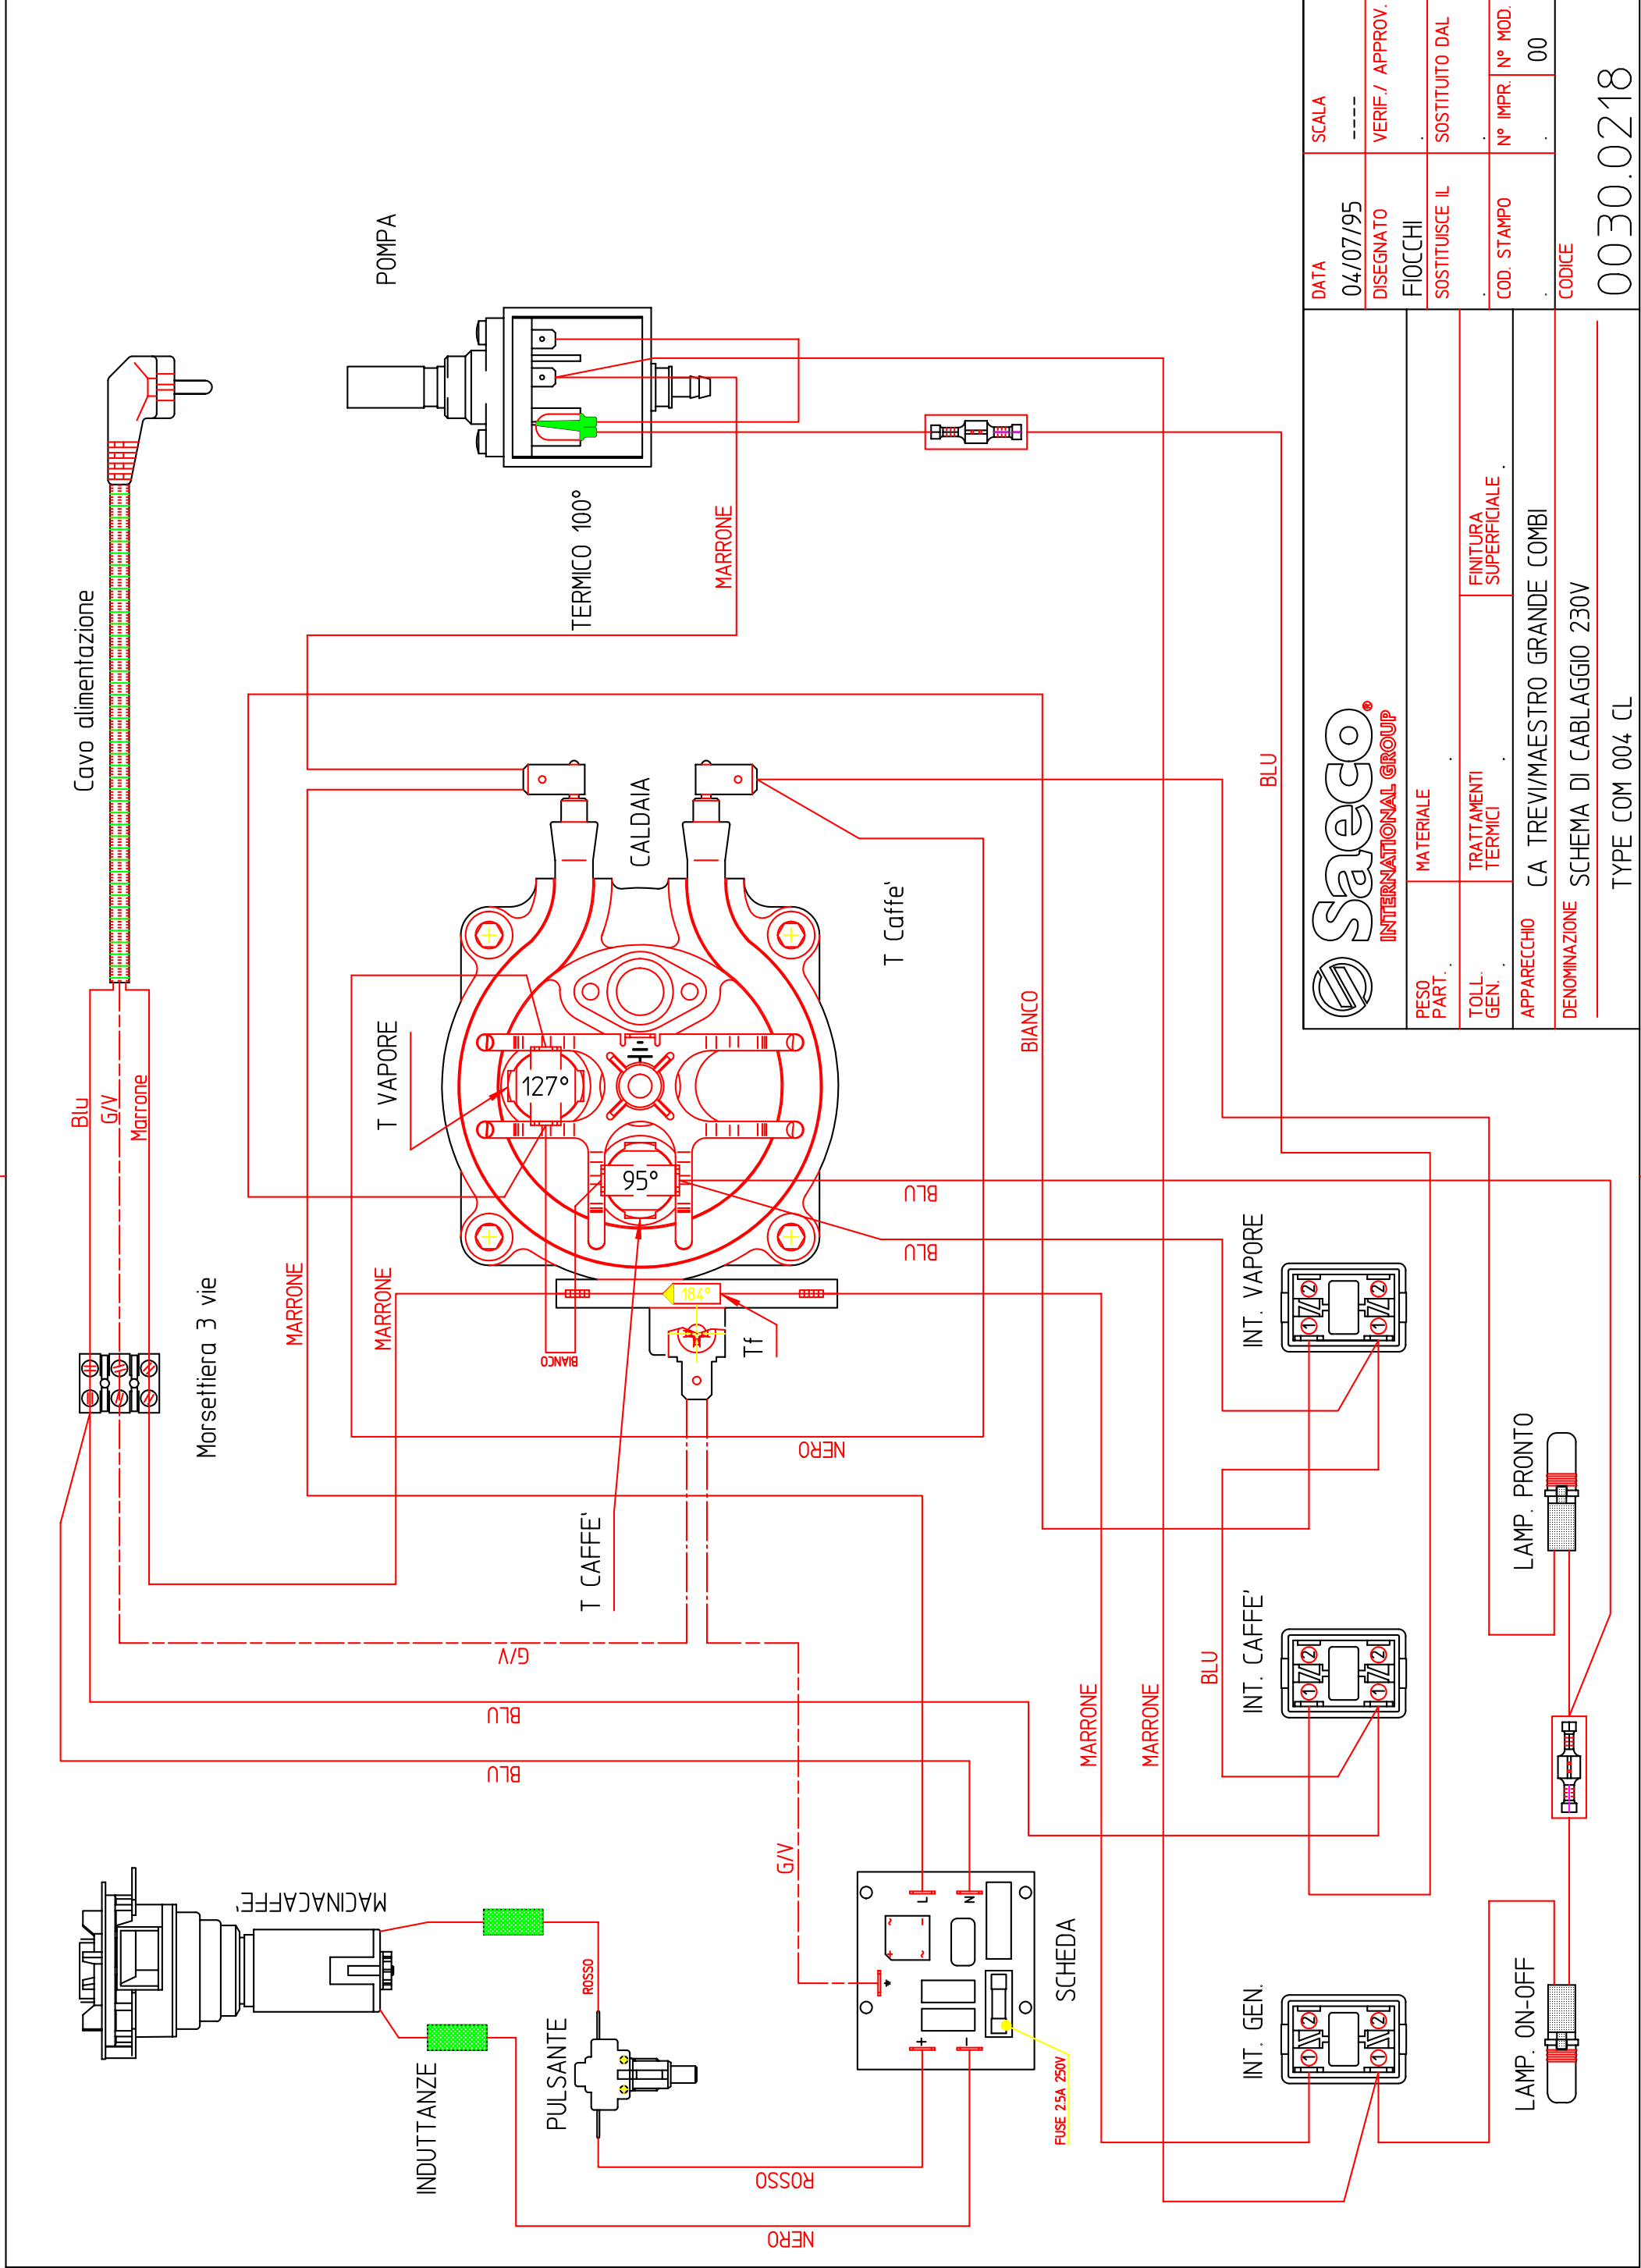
DATA
04/07/95
SCALA
----
DISEGNATO
FIOCCHI
VERIF./ APPROV.
SOSTITUISCE IL
SOSTITUITO DAL
COD. STAMPO
N° IMPR.
N° MOD.
00
CODICE
0030.0218
Saeco
INTERNATIONAL GROUP
PESO PART.
MATERIALE
TOLL. GEN.
TRATTAMENTI TERMICI
FINITURA SUPERFICIALE
APPARECCHIO
CA TREVI/MAESTRO GRANDE COMBI
DENOMINAZIONE
SCHEMA DI CABLAGGIO 230V
TYPE COM 004 CL

POMPA
TERMICO 100°
MARRONE
Cavo alimentazione
CALDAIA
T Caffe'
T VAPORE
127°
95°
184°
Tf
BIANCO
BIANCO
BLU
BLU
BLU
Blu
G/V
Marrone
Morsettiera 3 vie
MARRONE
MARRONE
NERO
T CAFFE'
G/V
BLU
BLU
INT. VAPORE
INT. CAFFE'
BLU
MARRONE
MARRONE
LAMP. PRONTO
LAMP. ON-OFF
INT. GEN.
MACINACAFFE'
INDUTTANZE
PULSANTE
ROSSO
G/V
SCHEDA
FUSE 2,5A 250V
L
N
+
-
ROSSO
NERO